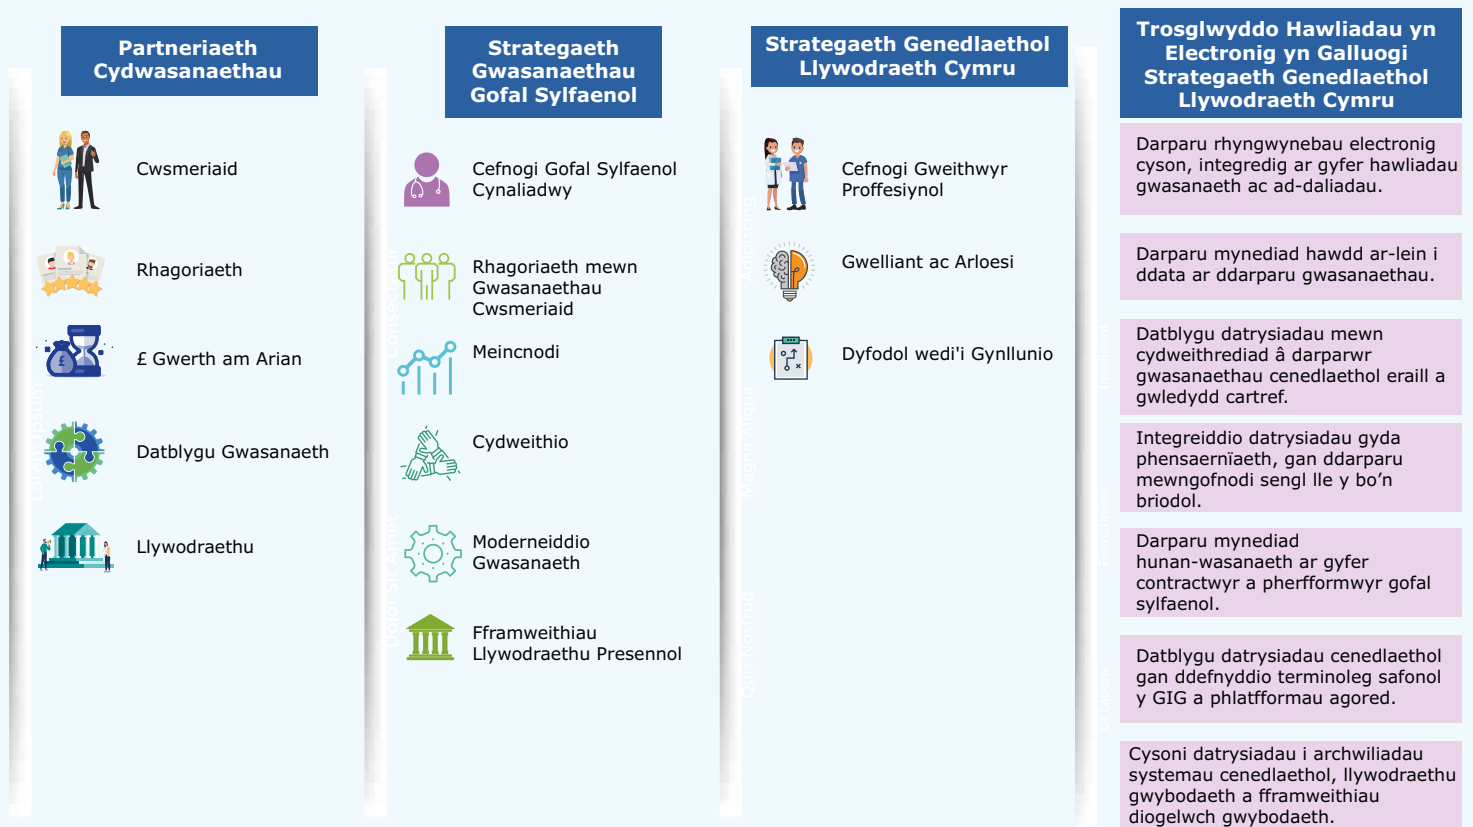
Partneriaeth Cydwasanaethau

Cwsmeriaid

Rhagoriaeth

£ Gwerth am Arian

Datblygu Gwasanaeth

Llywodraethu

Strategaeth Gwasanaethau Gofal Sylfaenol

Cefnogi Gofal Sylfaenol Cynaliadwy

Rhagoriaeth mewn Gwasanaethau Cwsmeriaid

Meincnodi

Cydweithio

Moderneiddio Gwasanaeth

Fframweithiau Llywodraethu Presennol

Strategaeth Genedlaethol Llywodraeth Cymru

Cefnogi Gweithwyr Proffesiynol

Gwelliant ac Arloesi

Dyfodol wedi'i Gynllunio

Trosglwyddo Hawliadau yn Electronig yn Galluogi Strategaeth Genedlaethol Llywodraeth Cymru

Darparu rhyngwynebau electronig cyson, integredig ar gyfer hawliadau gwasanaeth ac ad-daliadau.

Darparu mynediad hawdd ar-lein i ddata ar ddarparu gwasanaethau.

Datblygu datrysiadau mewn cydweithrediad â darparwr gwasanaethau cenedlaethol eraill a gwledydd cartref.

Integreiddio datrysiadau gyda phensaernïaeth, gan ddarparu mewngofnodi sengl lle y bo'n briodol.

Darparu mynediad hunan-wasanaeth ar gyfer contractwyr a pherfformwyr gofal sylfaenol.

Datblygu datrysiadau cenedlaethol gan ddefnyddio terminoleg safonol y GIG a phlatfformau agored.

Cysoni datrysiadau i archwiliadau systemau cenedlaethol, llywodraethu gwybodaeth a fframweithiau diogelwch gwybodaeth.